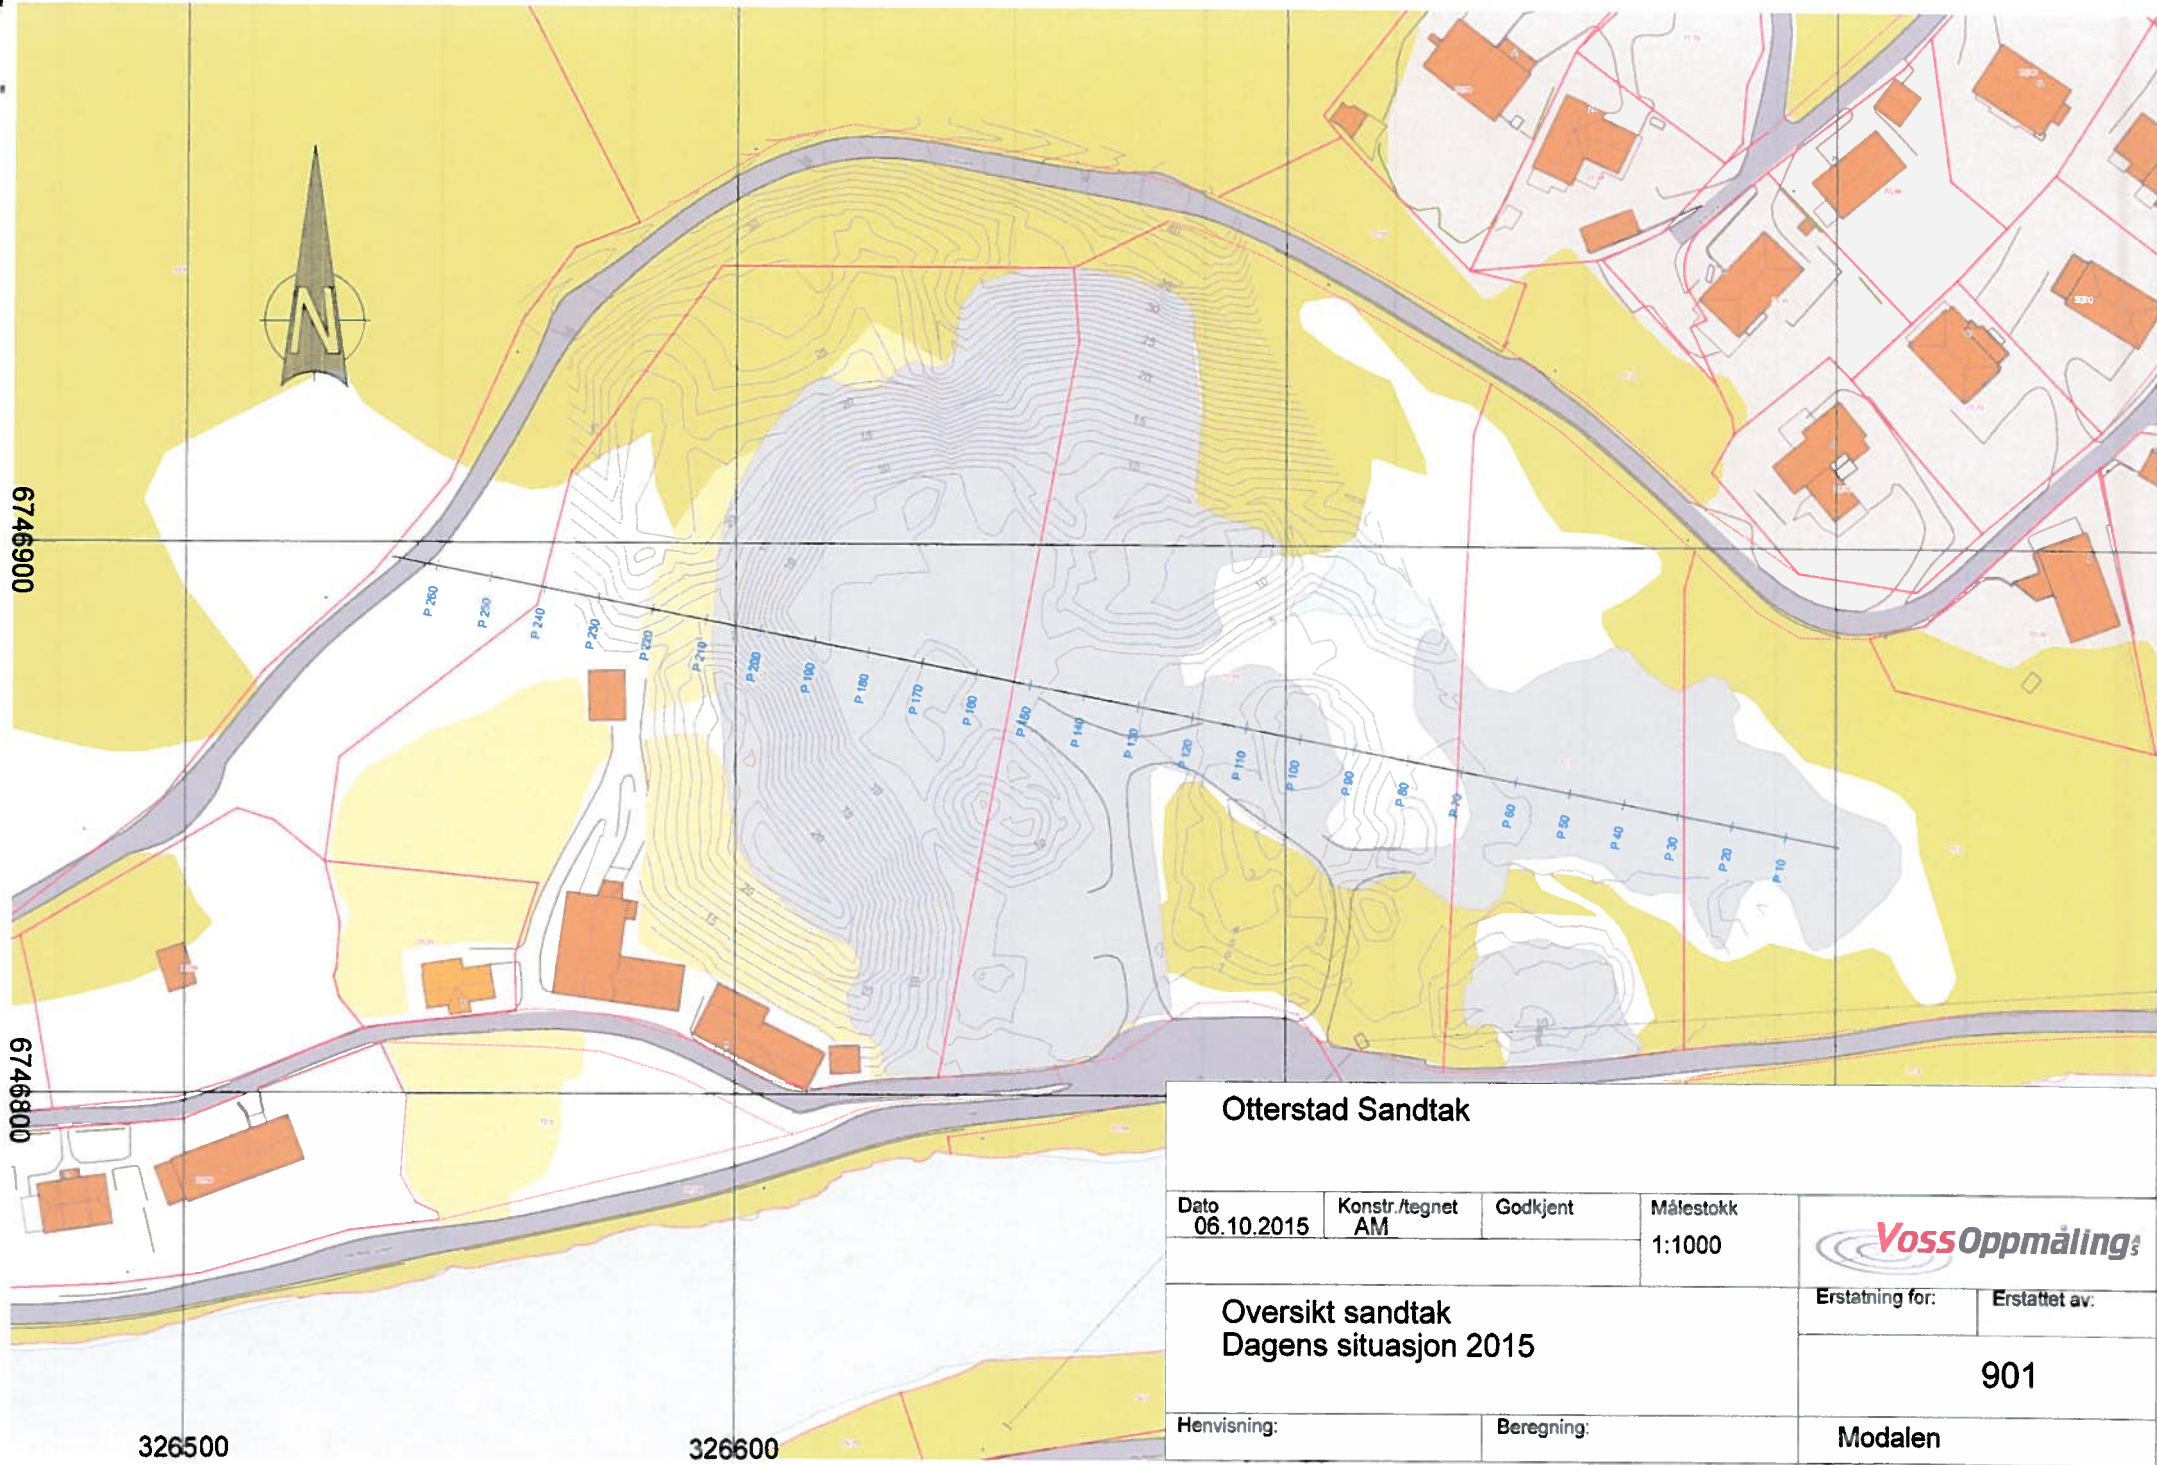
N

6746900

6746800

P 260
P 250
P 240
P 230
P 220
P 210
P 200
P 190
P 180
P 170
P 160
P 150
P 140
P 130
P 120
P 110
P 100
P 90
P 80
P 70
P 60
P 50
P 40
P 30
P 20
P 10

326500

326600

Otterstad Sandtak

| Dato 06.10.2015 | Konstr./tegnet AM | Godkjent | Målestokk 1:1000 |
|---|---|---|---|

VossOppmåling AS

Oversikt sandtak
Dagens situasjon 2015

Erstatning for:
Erstattet av:

901

Henvisning:
Beregning:

Modalen